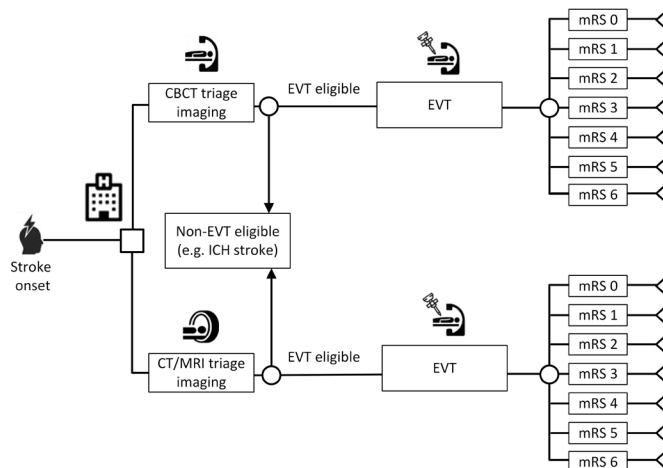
CBCT triage imaging

EVT eligible

EVT

mRS 0
mRS 1
mRS 2
mRS 3
mRS 4
mRS 5
mRS 6

Stroke onset

Non-EVT eligible (e.g. ICH stroke)

CT/MRI triage imaging

EVT eligible

EVT

mRS 0
mRS 1
mRS 2
mRS 3
mRS 4
mRS 5
mRS 6